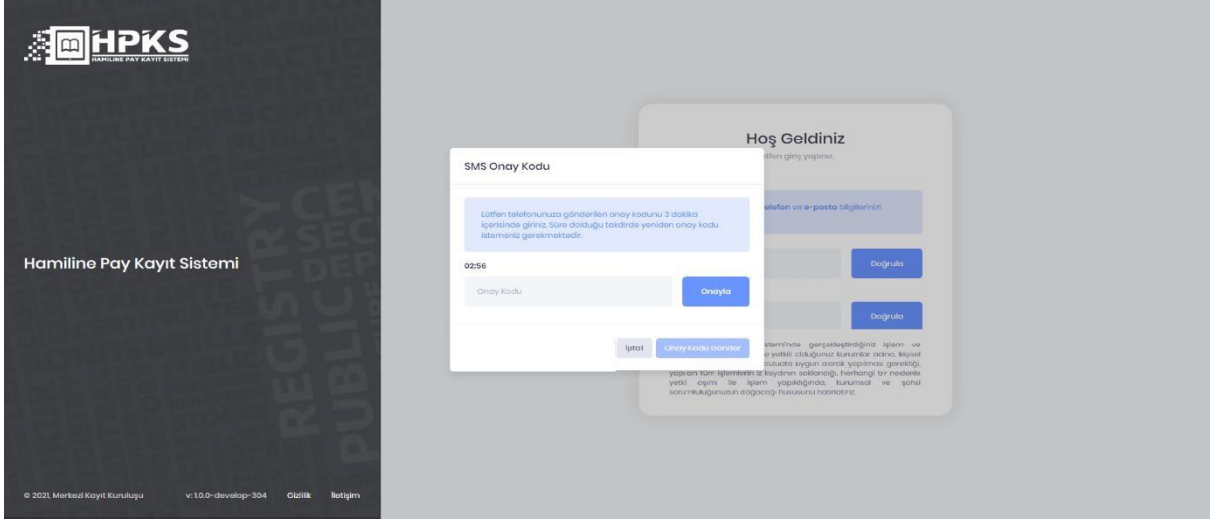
HPKS
HAMILINE PAY KAYIT SISTEMI

Hamiline Pay Kayıt Sistemi

REGISTRY CEN
PUBLIC SEC DEP

© 2021, Merkezi Kayıt Kuruluşu v:1.0.0-develop-304 Gizlilik İletişim

Hoş Geldiniz
Lütfen giriş yapınız.

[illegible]elefon ve e-posta bilgilerinizi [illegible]

Doğrula

Doğrula

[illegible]steminde gerçekleştirdiğiniz işlem ve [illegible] yetkili olduğunuz kurumlar adına, kişisel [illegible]vzuata uygun olarak yapılması gerektiği, yapılan tüm işlemlerin iz kaydının saklandığı, herhangi bir nedenle yetki aşımı ile işlem yapıldığında, kurumsal ve şahsi sorumluluğunuzun doğacağı hususunu hatırlatırız.

SMS Onay Kodu

Lütfen telefonunuza gönderilen onay kodunu 3 dakika içerisinde giriniz. Süre dolduğu takdirde yeniden onay kodu istemeniz gerekmektedir.

02:56

Onay Kodu

Onayla

İptal

Onay Kodu Gönder